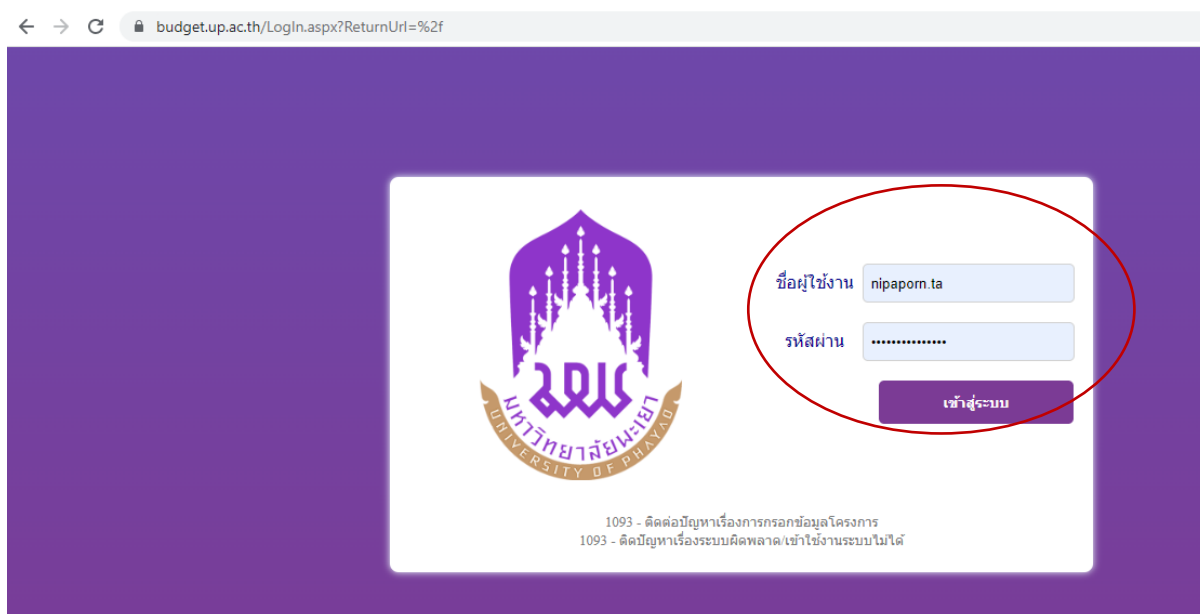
budget.up.ac.th/LogIn.aspx?ReturnUrl=%2f

มหาวิทยาลัยพะเยา
UNIVERSITY OF PHAYAO

ชื่อผู้ใช้งาน nipaporn.ta

รหัสผ่าน ••••••••••••••

เข้าสู่ระบบ

1093 - ติดต่อปัญหาเรื่องการกรอกข้อมูลโครงการ
1093 - ติดปัญหาเรื่องระบบผิดพลาด/เข้าใช้งานระบบไม่ได้